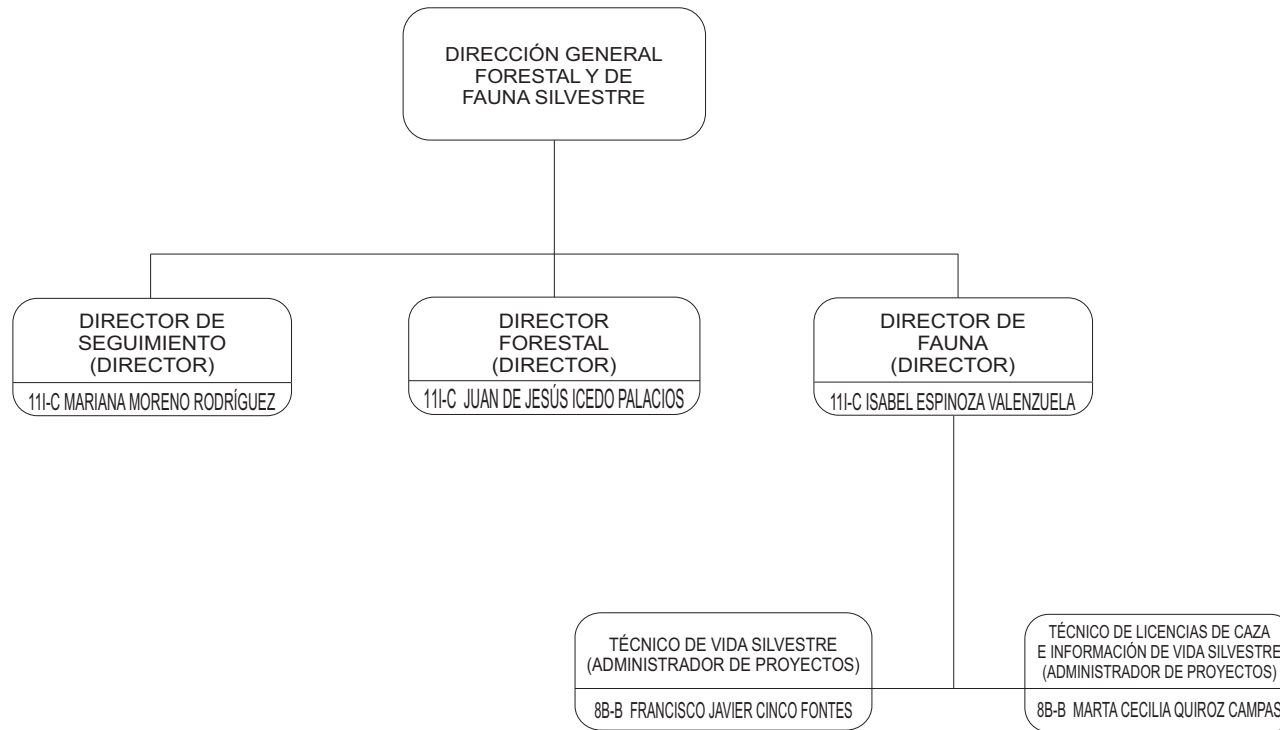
DIRECCIÓN GENERAL FORESTAL Y DE FAUNA SILVESTRE

DIRECTOR DE SEGUIMIENTO (DIRECTOR)
11I-C MARIANA MORENO RODRÍGUEZ

DIRECTOR FORESTAL (DIRECTOR)
11I-C JUAN DE JESÚS ICEDO PALACIOS

DIRECTOR DE FAUNA (DIRECTOR)
11I-C ISABEL ESPINOZA VALENZUELA

TÉCNICO DE VIDA SILVESTRE (ADMINISTRADOR DE PROYECTOS)
8B-B FRANCISCO JAVIER CINCO FONTES

TÉCNICO DE LICENCIAS DE CAZA E INFORMACIÓN DE VIDA SILVESTRE (ADMINISTRADOR DE PROYECTOS)
8B-B MARTA CECILIA QUIROZ CAMPAS